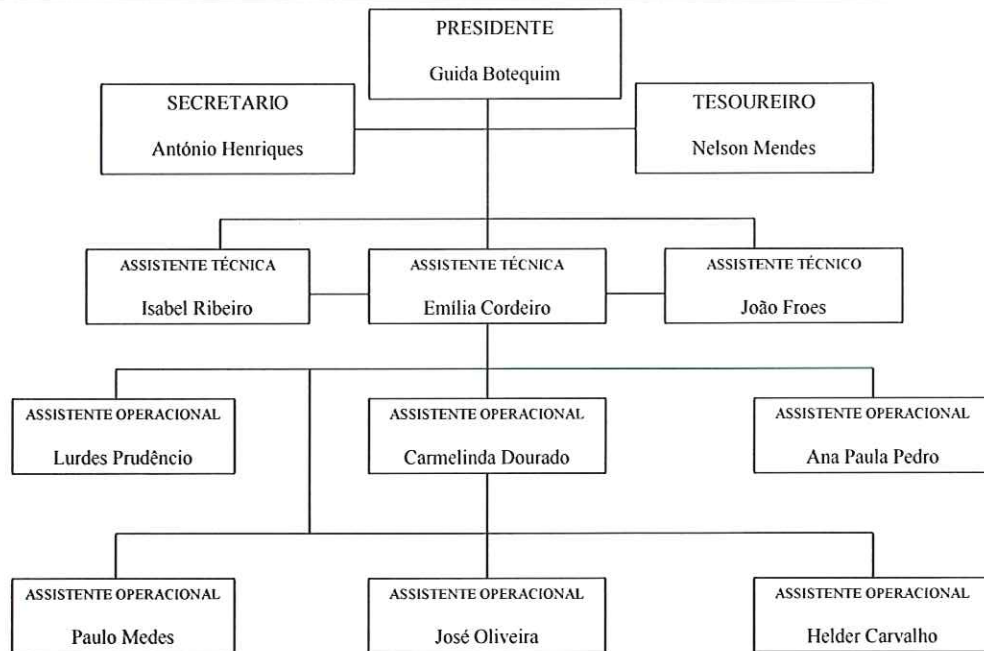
PRESIDENTE
Guida Botequim

SECRETARIO
António Henriques

TESOUREIRO
Nelson Mendes

ASSISTENTE TÉCNICA
Isabel Ribeiro

ASSISTENTE TÉCNICA
Emília Cordeiro

ASSISTENTE TÉCNICO
João Froes

ASSISTENTE OPERACIONAL
Lurdes Prudêncio

ASSISTENTE OPERACIONAL
Carmelinda Dourado

ASSISTENTE OPERACIONAL
Ana Paula Pedro

ASSISTENTE OPERACIONAL
Paulo Medes

ASSISTENTE OPERACIONAL
José Oliveira

ASSISTENTE OPERACIONAL
Helder Carvalho